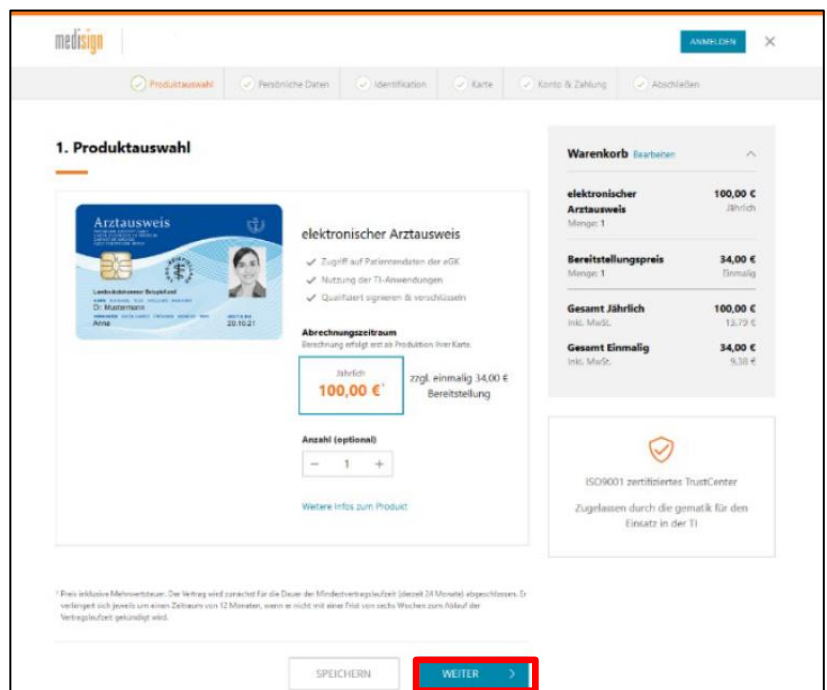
medisign

ANMELDEN ×

Produktauswahl | Persönliche Daten | Identifikation | Karte | Konto & Zahlung | Abschließen

1. Produktauswahl

Arztausweis
Landesärztekammer Beispiel
Dr. Mustermann
Anna
20.10.21

elektronischer Arztausweis

✓ Zugriff auf Patientendaten der eGK
✓ Nutzung der TI-Anwendungen
✓ Qualifiziert signieren & verschlüsseln

Abrechnungszeitraum
Berechnung erfolgt erst ab Produktion Ihrer Karte.

Jährlich
100,00 €¹

zzgl. einmalig 34,00 € Bereitstellung

Anzahl (optional)

− 1 +

Weitere Infos zum Produkt

Warenkorb Bearbeiten

| | |
|---|---|
| elektronischer Arztausweis<br>Menge: 1 | 100,00 €<br>Jährlich |
| Bereitstellungspreis<br>Menge: 1 | 34,00 €<br>Einmalig |
| Gesamt Jährlich<br>inkl. MwSt. | 100,00 €<br>15,79 € |
| Gesamt Einmalig<br>inkl. MwSt. | 34,00 €<br>5,38 € |

ISO9001 zertifiziertes TrustCenter

Zugelassen durch die gematik für den Einsatz in der TI

¹ Preis inklusive Mehrwertsteuer. Der Vertrag wird zunächst für die Dauer der Mindestvertragslaufzeit (derzeit 24 Monate) abgeschlossen. Er verlängert sich jeweils um einen Zeitraum von 12 Monaten, wenn er nicht mit einer Frist von sechs Wochen zum Ablauf der Vertragslaufzeit gekündigt wird.

SPEICHERN

WEITER >